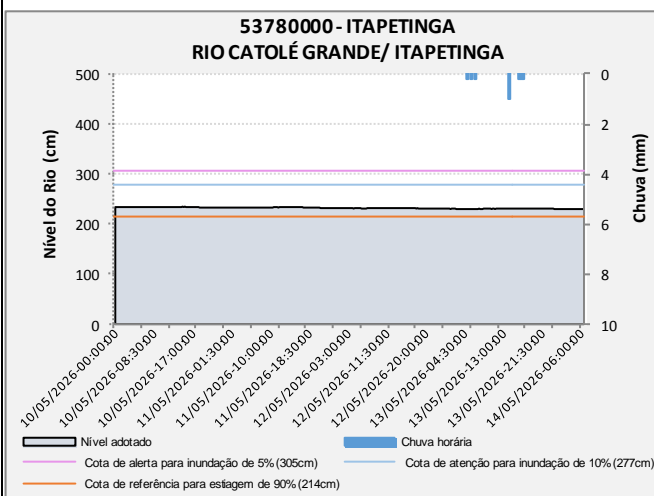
53780000 - ITAPETINGA
RIO CATOLÉ GRANDE/ ITAPETINGA

Nível do Rio (cm)

500
400
300
200
100
0

Chuva (mm)

0
2
4
6
8
10

10/05/2026-00:00:00
10/05/2026-08:30:00
10/05/2026-17:00:00
11/05/2026-01:30:00
11/05/2026-10:00:00
11/05/2026-18:30:00
12/05/2026-03:00:00
12/05/2026-11:30:00
12/05/2026-20:00:00
13/05/2026-04:30:00
13/05/2026-13:00:00
13/05/2026-21:30:00
14/05/2026-06:00:00

Nível adotado
Chuva horária
Cota de alerta para inundação de 5% (305cm)
Cota de atenção para inundação de 10% (277cm)
Cota de referência para estiagem de 90% (214cm)